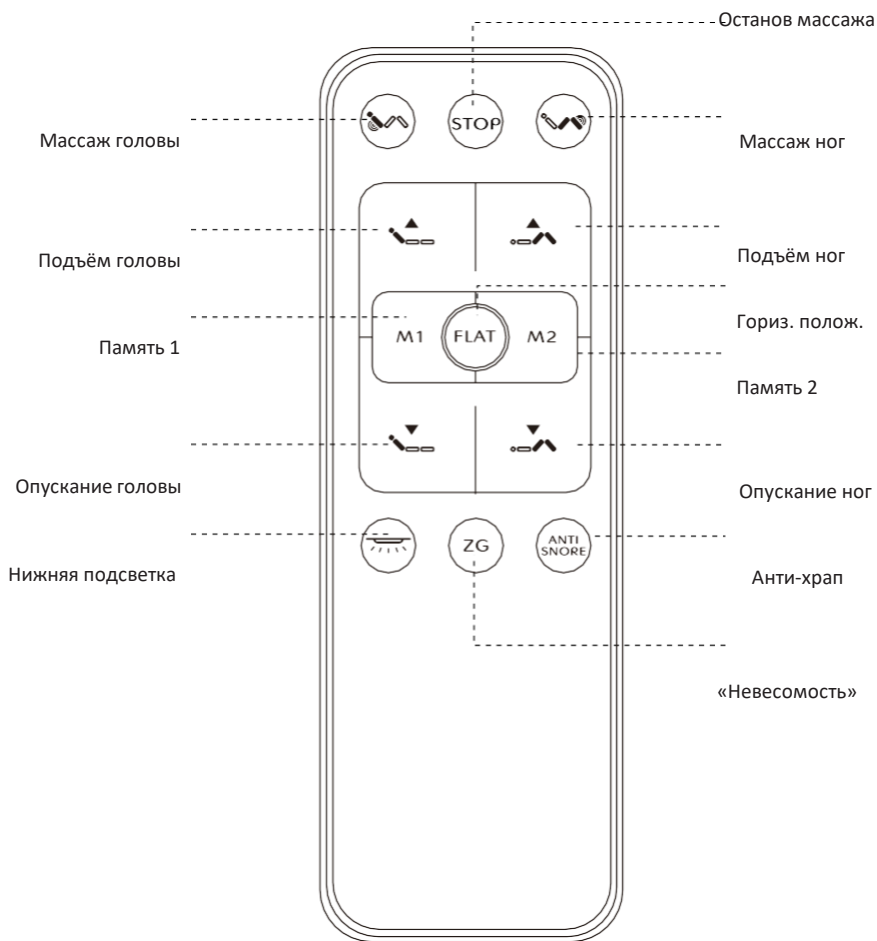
Останов массажа

Массаж головы

STOP

Массаж ног

Подъём головы

Подъём ног

Память 1

M1

FLAT

M2

Гориз. полож.

Память 2

Опускание головы

Опускание ног

ZG

ANTI SNORE

Нижняя подсветка

Анти-храп

«Невесомость»